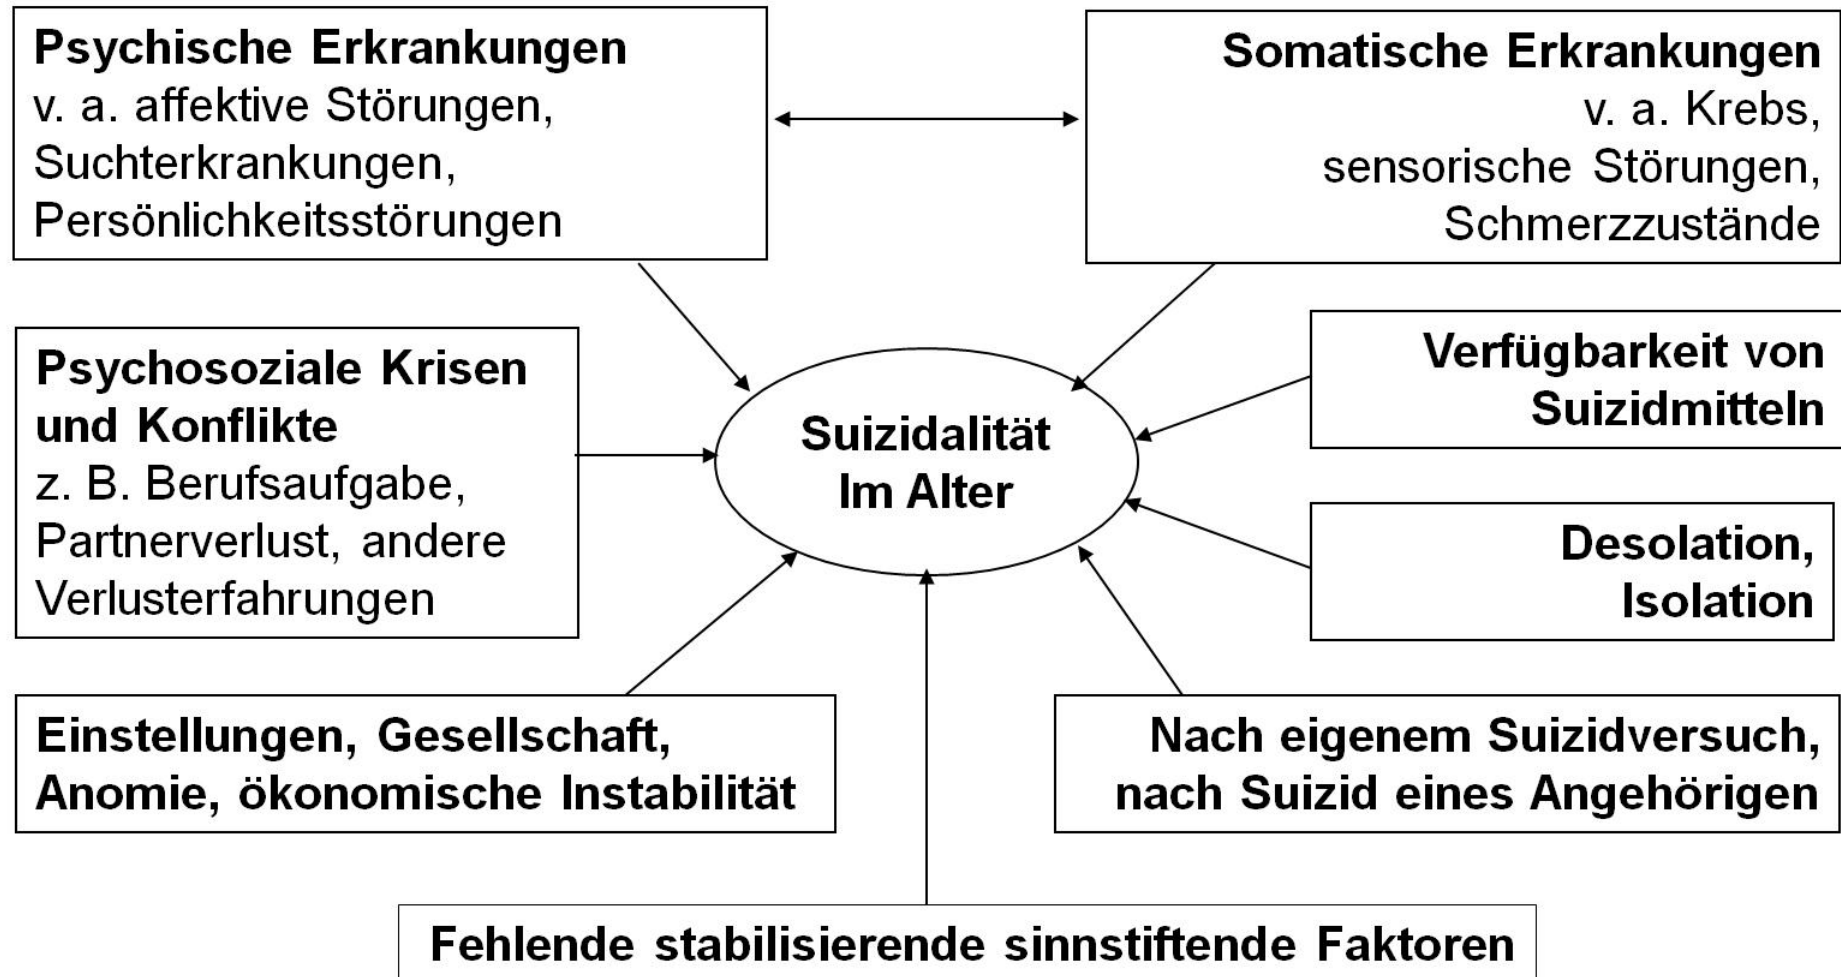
**Psychische Erkrankungen**
v. a. affektive Störungen, Suchterkrankungen, Persönlichkeitsstörungen

**Somatische Erkrankungen**
v. a. Krebs, sensorische Störungen, Schmerzzustände

**Psychosoziale Krisen und Konflikte**
z. B. Berufsaufgabe, Partnerverlust, andere Verlusterfahrungen

**Suizidalität Im Alter**

**Verfügbarkeit von Suizidmitteln**

**Desolation, Isolation**

**Einstellungen, Gesellschaft, Anomie, ökonomische Instabilität**

**Nach eigenem Suizidversuch, nach Suizid eines Angehörigen**

**Fehlende stabilisierende sinnstiftende Faktoren**